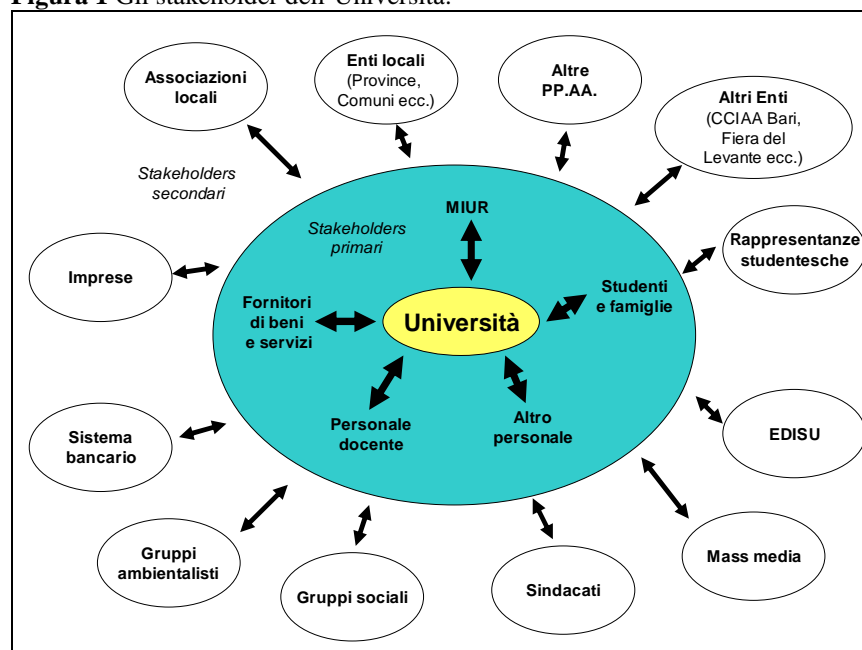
Figura 1 Gli stakeholder dell'Università.

Associazioni locali

Enti locali (Province, Comuni ecc.)

Altre PP.AA.

Altri Enti (CCIAA Bari, Fiera del Levante ecc.)

Stakeholders secondari

Stakeholders primari

MIUR

Rappresentanze studentesche

Imprese

Studenti e famiglie

Fornitori di beni e servizi

Università

Personale docente

Altro personale

Sistema bancario

EDISU

Mass media

Gruppi ambientalisti

Gruppi sociali

Sindacati